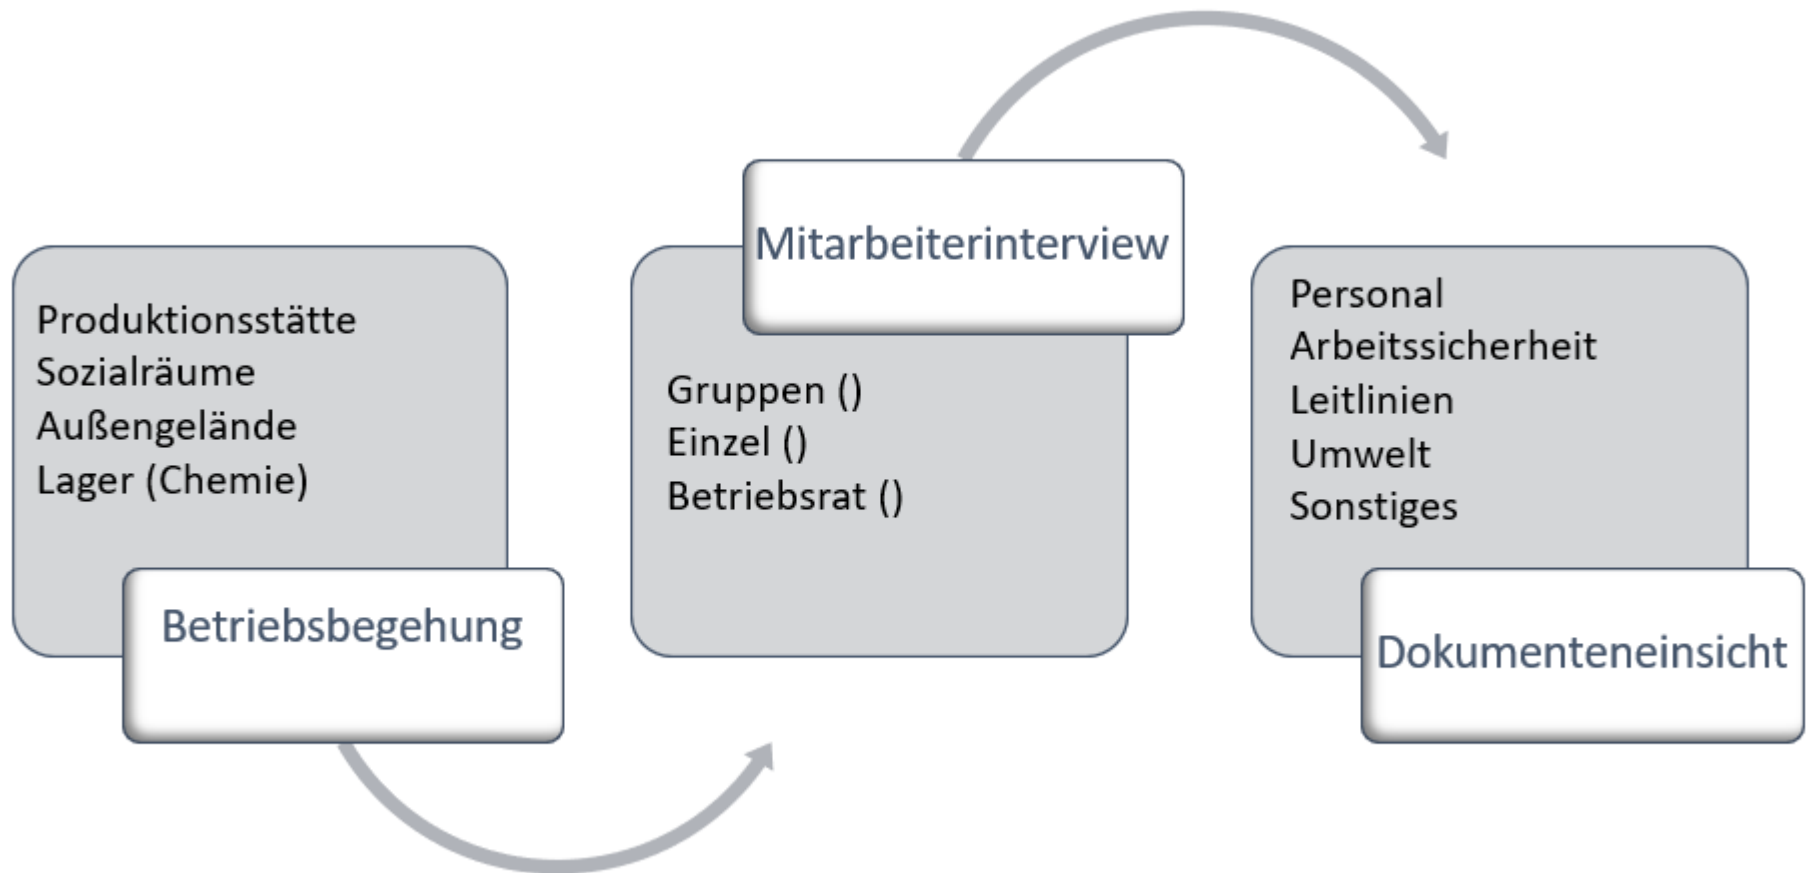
Produktionsstätte
Sozialräume
Außengelände
Lager (Chemie)

Betriebsbegehung

Mitarbeiterinterview

Gruppen ()
Einzel ()
Betriebsrat ()

Personal
Arbeitssicherheit
Leitlinien
Umwelt
Sonstiges

Dokumenteneinsicht